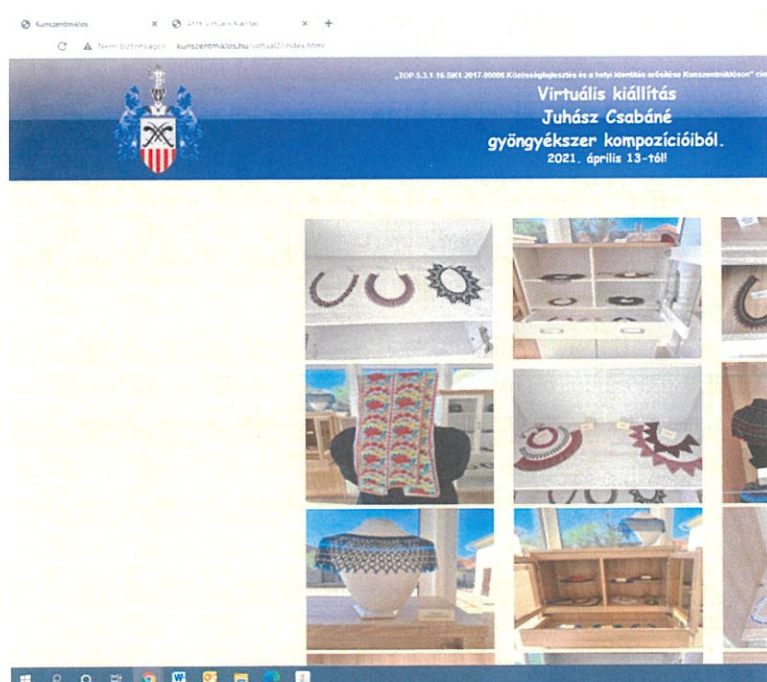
Kunszentmiklós × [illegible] × +

Nem biztonságos | kunszentmiklos.hu/virtual2/index.html

„TOP-5.3.1-16-BK1-2017-00006 Közösségfejlesztés és a helyi identitás erősítése Kunszentmiklóson" cím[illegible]

Virtuális kiállítás
Juhász Csabáné
gyöngyékszer kompozícióiból.
2021. április 13-tól!